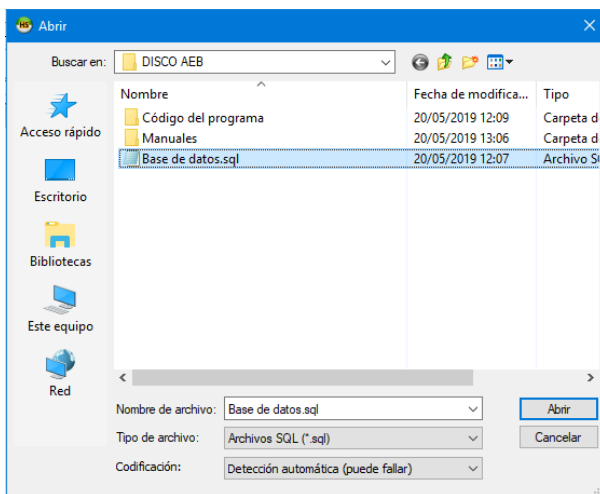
Abrir

Buscar en: DISCO AEB

Acceso rápido

Escritorio

Bibliotecas

Este equipo

Red

| Nombre | Fecha de modifica... | Tipo |
|---|---|---|
| Código del programa | 20/05/2019 12:09 | Carpeta de |
| Manuales | 20/05/2019 13:06 | Carpeta de |
| Base de datos.sql | 20/05/2019 12:07 | Archivo S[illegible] |

Nombre de archivo: Base de datos.sql

Tipo de archivo: Archivos SQL (*.sql)

Codificación: Detección automática (puede fallar)

Abrir

Cancelar